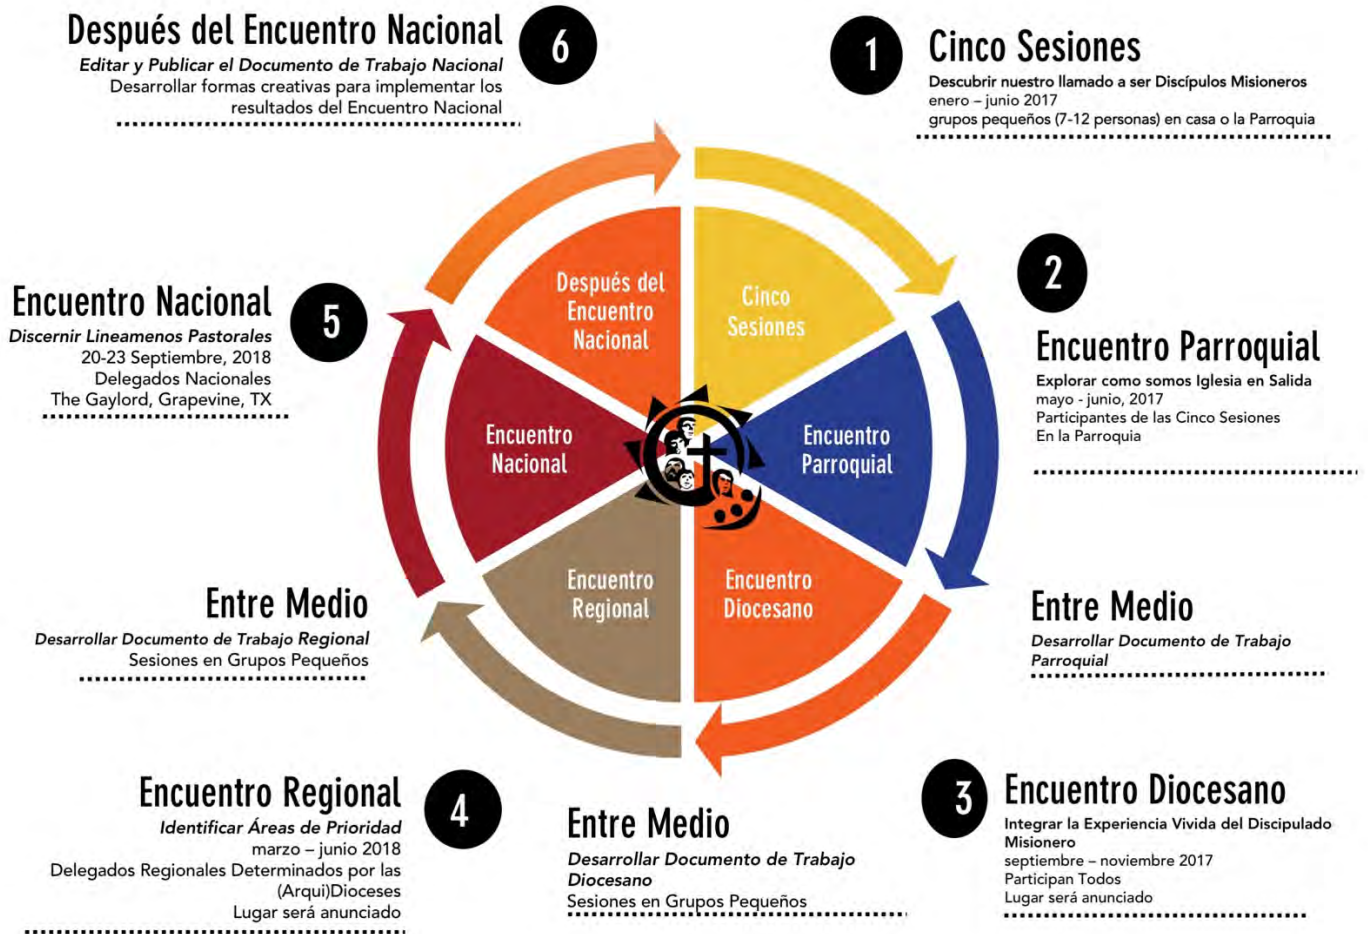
Después del Encuentro Nacional
6
Editar y Publicar el Documento de Trabajo Nacional
Desarrollar formas creativas para implementar los resultados del Encuentro Nacional

1
Cinco Sesiones
Descubrir nuestro llamado a ser Discípulos Misioneros
enero – junio 2017
grupos pequeños (7-12 personas) en casa o la Parroquia

Encuentro Nacional
5
Discernir Lineamenos Pastorales
20-23 Septiembre, 2018
Delegados Nacionales
The Gaylord, Grapevine, TX

2
Encuentro Parroquial
Explorar como somos Iglesia en Salida
mayo - junio, 2017
Participantes de las Cinco Sesiones
En la Parroquia

Después del Encuentro Nacional

Cinco Sesiones

Encuentro Nacional

Encuentro Parroquial

Encuentro Regional

Encuentro Diocesano

Entre Medio
Desarrollar Documento de Trabajo Regional
Sesiones en Grupos Pequeños

Entre Medio
Desarrollar Documento de Trabajo Parroquial

Encuentro Regional
4
Identificar Áreas de Prioridad
marzo – junio 2018
Delegados Regionales Determinados por las (Arqui)Dioceses
Lugar será anunciado

Entre Medio
Desarrollar Documento de Trabajo Diocesano
Sesiones en Grupos Pequeños

3
Encuentro Diocesano
Integrar la Experiencia Vivida del Discipulado Misionero
septiembre – noviembre 2017
Participan Todos
Lugar será anunciado